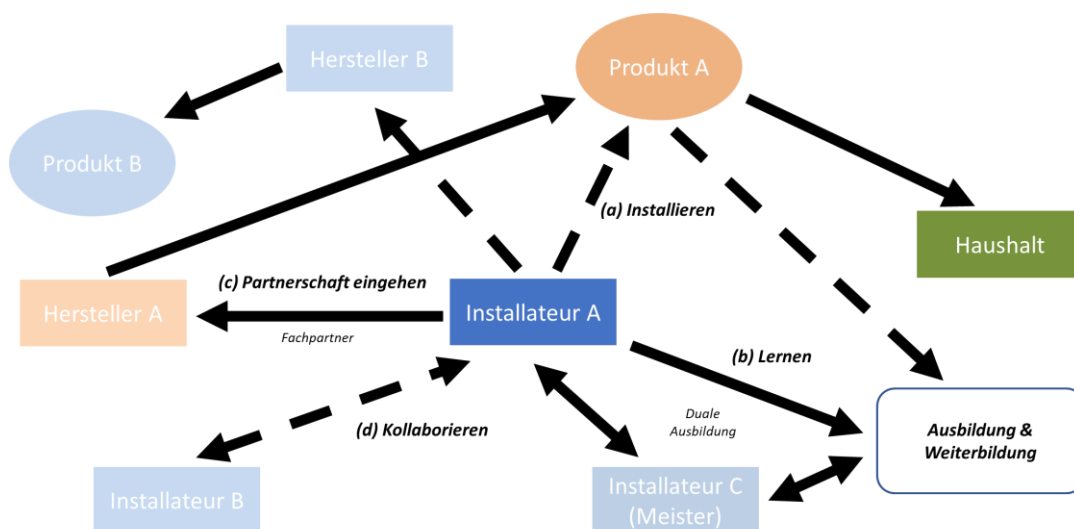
Hersteller B

Produkt A

Produkt B

(a) Installieren

Haushalt

(c) Partnerschaft eingehen

Hersteller A

Installateur A

Fachpartner

(b) Lernen

Duale Ausbildung

(d) Kollaborieren

Ausbildung & Weiterbildung

Installateur B

Installateur C (Meister)